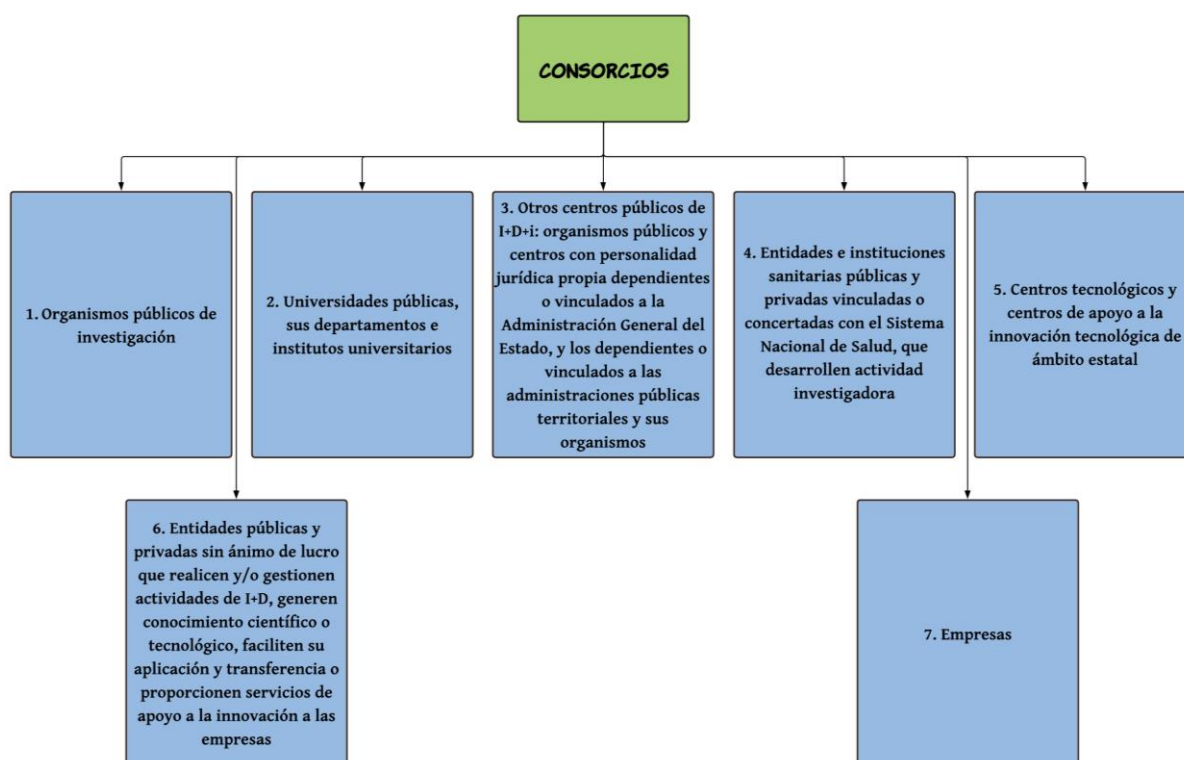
CONSORCIOS

1. Organismos públicos de investigación

2. Universidades públicas, sus departamentos e institutos universitarios

3. Otros centros públicos de I+D+i: organismos públicos y centros con personalidad jurídica propia dependientes o vinculados a la Administración General del Estado, y los dependientes o vinculados a las administraciones públicas territoriales y sus organismos

4. Entidades e instituciones sanitarias públicas y privadas vinculadas o concertadas con el Sistema Nacional de Salud, que desarrollen actividad investigadora

5. Centros tecnológicos y centros de apoyo a la innovación tecnológica de ámbito estatal

6. Entidades públicas y privadas sin ánimo de lucro que realicen y/o gestionen actividades de I+D, generen conocimiento científico o tecnológico, faciliten su aplicación y transferencia o proporcionen servicios de apoyo a la innovación a las empresas

7. Empresas